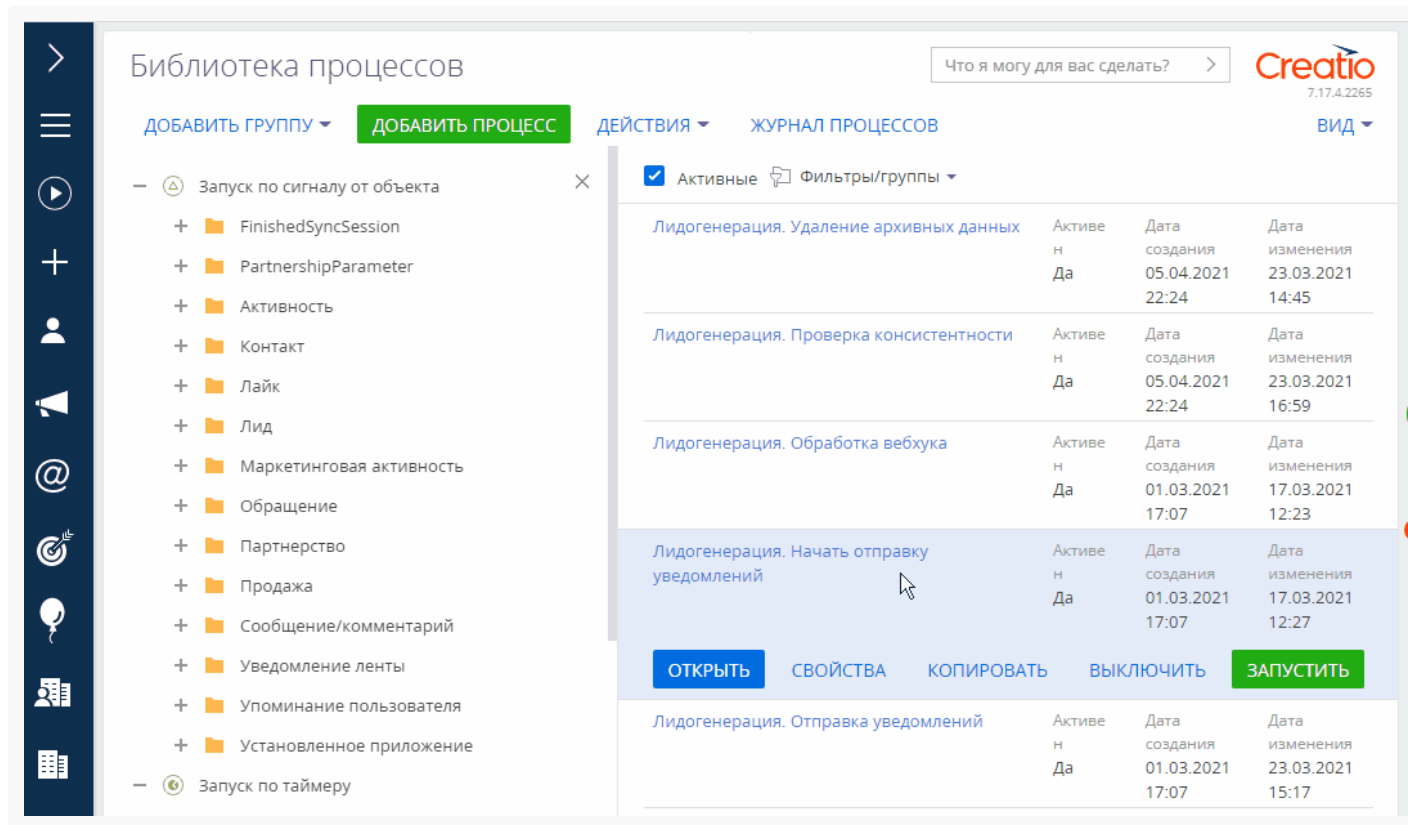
Библиотека процессов

Что я могу для вас сделать?

Creatio
7.17.4.2265

ДОБАВИТЬ ГРУППУ ДОБАВИТЬ ПРОЦЕСС ДЕЙСТВИЯ ЖУРНАЛ ПРОЦЕССОВ ВИД

— Запуск по сигналу от объекта
+ FinishedSyncSession
+ PartnershipParameter
+ Активность
+ Контакт
+ Лайк
+ Лид
+ Маркетинговая активность
+ Обращение
+ Партнерство
+ Продажа
+ Сообщение/комментарий
+ Уведомление ленты
+ Упоминание пользователя
+ Установленное приложение
— Запуск по таймеру

Активные Фильтры/группы

| | | | |
|---|---|---|---|
| Лидогенерация. Удаление архивных данных | Активен Да | Дата создания 05.04.2021 22:24 | Дата изменения 23.03.2021 14:45 |
| Лидогенерация. Проверка консистентности | Активен Да | Дата создания 05.04.2021 22:24 | Дата изменения 23.03.2021 16:59 |
| Лидогенерация. Обработка вебхука | Активен Да | Дата создания 01.03.2021 17:07 | Дата изменения 17.03.2021 12:23 |
| Лидогенерация. Начать отправку уведомлений | Активен Да | Дата создания 01.03.2021 17:07 | Дата изменения 17.03.2021 12:27 |

ОТКРЫТЬ СВОЙСТВА КОПИРОВАТЬ ВЫКЛЮЧИТЬ ЗАПУСТИТЬ

| | | | |
|---|---|---|---|
| Лидогенерация. Отправка уведомлений | Активен Да | Дата создания 01.03.2021 17:07 | Дата изменения 23.03.2021 15:17 |